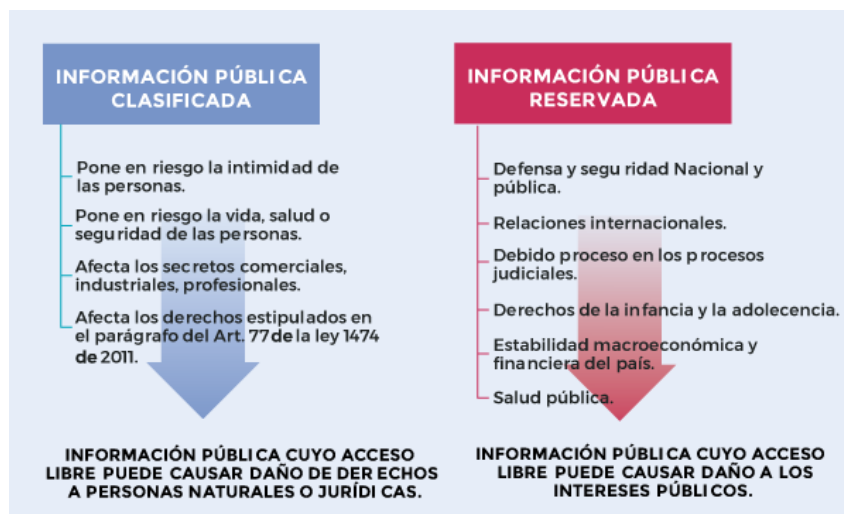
INFORMACIÓN PÚBLICA CLASIFICADA

Pone en riesgo la intimidad de las personas.

Pone en riesgo la vida, salud o seguridad de las personas.

Afecta los secretos comerciales, industriales, profesionales.

Afecta los derechos estipulados en el parágrafo del Art. 77 de la ley 1474 de 2011.

INFORMACIÓN PÚBLICA CUYO ACCESO LIBRE PUEDE CAUSAR DAÑO DE DERECHOS A PERSONAS NATURALES O JURÍDICAS.

INFORMACIÓN PÚBLICA RESERVADA

Defensa y seguridad Nacional y pública.

Relaciones internacionales.

Debido proceso en los procesos judiciales.

Derechos de la infancia y la adolecencia.

Estabilidad macroeconómica y financiera del país.

Salud pública.

INFORMACIÓN PÚBLICA CUYO ACCESO LIBRE PUEDE CAUSAR DAÑO A LOS INTERESES PÚBLICOS.